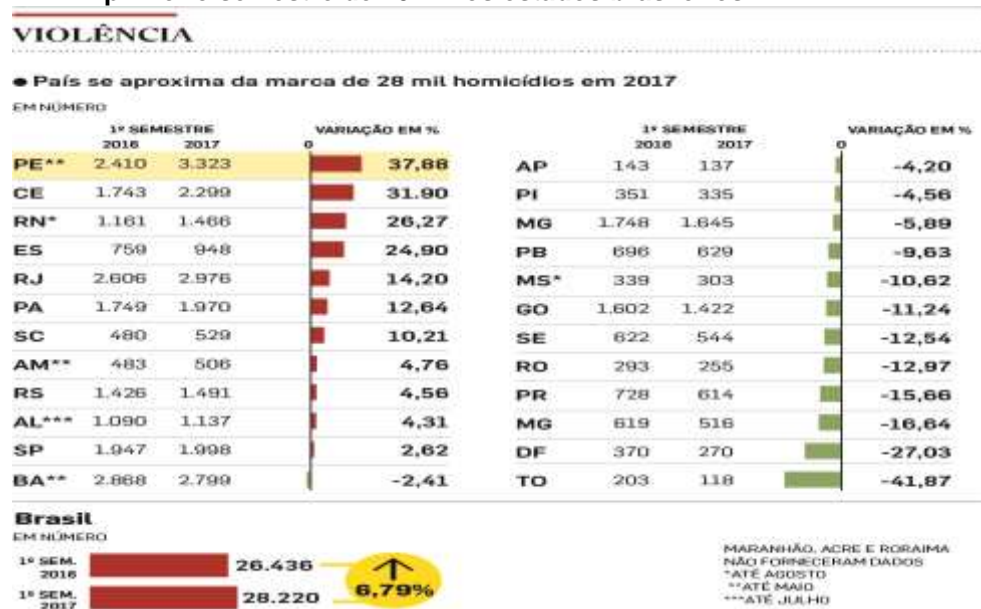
VIOLÊNCIA

• País se aproxima da marca de 28 mil homicídios em 2017

EM NÚMERO

| | 1º SEMESTRE 2016 | 2017 | VARIAÇÃO EM % |
|---|---|---|---|
| PE** | 2.410 | 3.323 | 37,88 |
| CE | 1.743 | 2.299 | 31,90 |
| RN* | 1.161 | 1.466 | 26,27 |
| ES | 759 | 948 | 24,90 |
| RJ | 2.606 | 2.976 | 14,20 |
| PA | 1.749 | 1.970 | 12,64 |
| SC | 480 | 529 | 10,21 |
| AM** | 483 | 506 | 4,76 |
| RS | 1.426 | 1.491 | 4,56 |
| AL*** | 1.090 | 1.137 | 4,31 |
| SP | 1.947 | 1.998 | 2,62 |
| BA** | 2.868 | 2.799 | -2,41 |

| | 1º SEMESTRE 2016 | 2017 | VARIAÇÃO EM % |
|---|---|---|---|
| AP | 143 | 137 | -4,20 |
| PI | 351 | 335 | -4,56 |
| MG | 1.748 | 1.645 | -5,89 |
| PB | 696 | 629 | -9,63 |
| MS* | 339 | 303 | -10,62 |
| GO | 1.602 | 1.422 | -11,24 |
| SE | 622 | 544 | -12,54 |
| RO | 293 | 255 | -12,97 |
| PR | 728 | 614 | -15,66 |
| MG | 619 | 516 | -16,64 |
| DF | 370 | 270 | -27,03 |
| TO | 203 | 118 | -41,87 |

Brasil
EM NÚMERO

1º SEM. 2016 26.436
1º SEM. 2017 28.220
6,79%

MARANHÃO, ACRE E RORAIMA NÃO FORNECERAM DADOS
*ATÉ AGOSTO
**ATÉ MAIO
***ATÉ JULHO